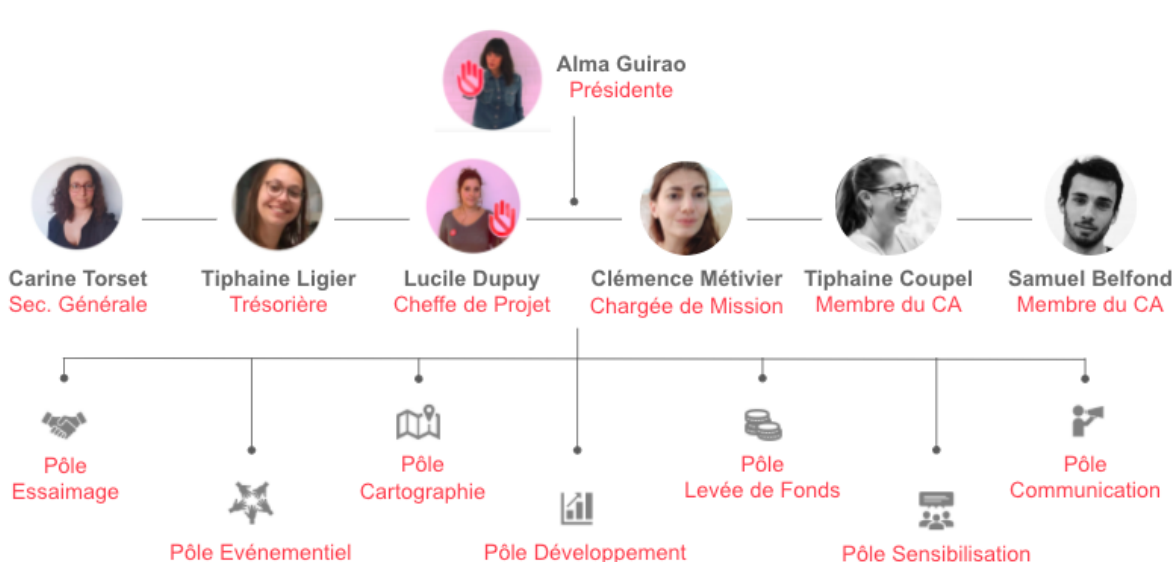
Alma Guirao
Présidente

Carine Torset
Sec. Générale

Tiphaine Ligier
Trésorière

Lucile Dupuy
Cheffe de Projet

Clémence Métivier
Chargée de Mission

Tiphaine Coupel
Membre du CA

Samuel Belfond
Membre du CA

Pôle
Essaimage

Pôle Evénementiel

Pôle
Cartographie

Pôle Développement

Pôle
Levée de Fonds

Pôle Sensibilisation

Pôle
Communication